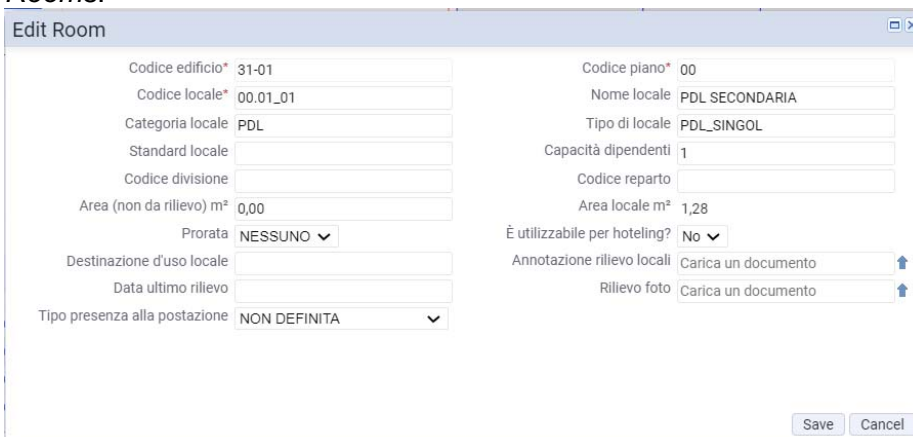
Rooms.

Edit Room

Codice edificio* 31-01
Codice piano* 00
Codice locale* 00.01_01
Nome locale PDL SECONDARIA
Categoria locale PDL
Tipo di locale PDL_SINGOL
Standard locale
Capacità dipendenti 1
Codice divisione
Codice reparto
Area (non da rilievo) m² 0,00
Area locale m² 1,28
Prorata NESSUNO
È utilizzabile per hoteling? No
Destinazione d'uso locale
Annotazione rilievo locali Carica un documento
Data ultimo rilievo
Rilievo foto Carica un documento
Tipo presenza alla postazione NON DEFINITA

Save Cancel